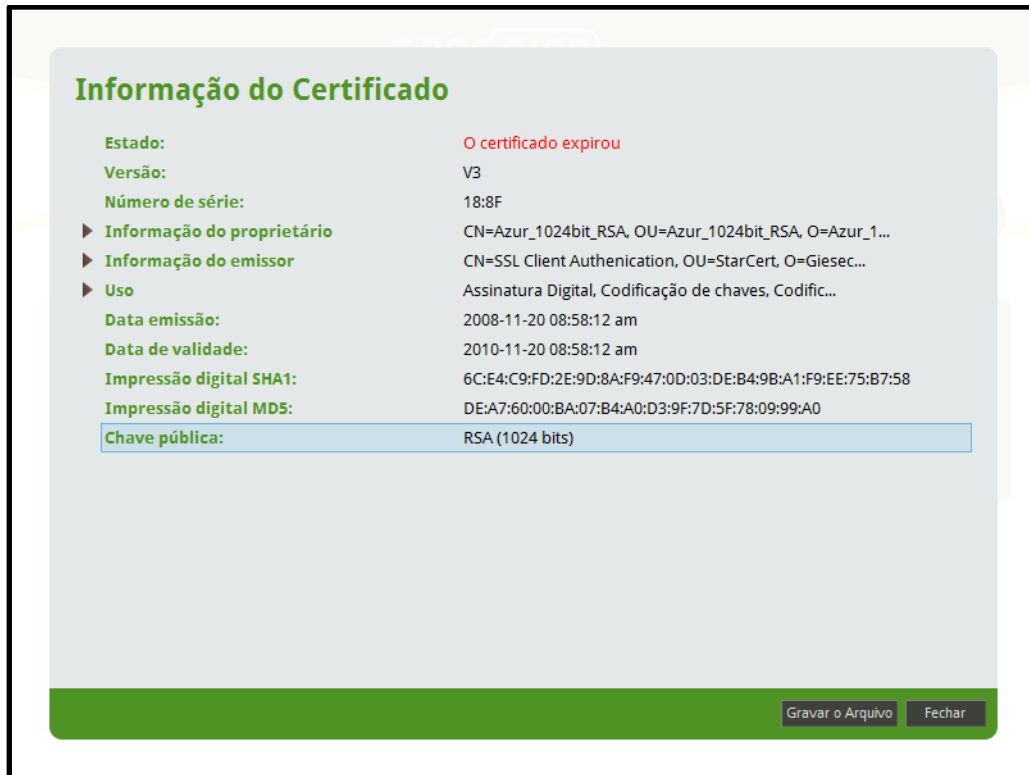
Informação do Certificado

| | |
|---|---|
| Estado: | O certificado expirou |
| Versão: | V3 |
| Número de série: | 18:8F |
| Informação do proprietário | CN=Azur_1024bit_RSA, OU=Azur_1024bit_RSA, O=Azur_1... |
| Informação do emissor | CN=SSL Client Authenication, OU=StarCert, O=Giesec... |
| Uso | Assinatura Digital, Codificação de chaves, Codific... |
| Data emissão: | 2008-11-20 08:58:12 am |
| Data de validade: | 2010-11-20 08:58:12 am |
| Impressão digital SHA1: | 6C:E4:C9:FD:2E:9D:8A:F9:47:0D:03:DE:B4:9B:A1:F9:EE:75:B7:58 |
| Impressão digital MD5: | DE:A7:60:00:BA:07:B4:A0:D3:9F:7D:5F:78:09:99:A0 |
| Chave pública: | RSA (1024 bits) |

Gravar o Arquivo
Fechar